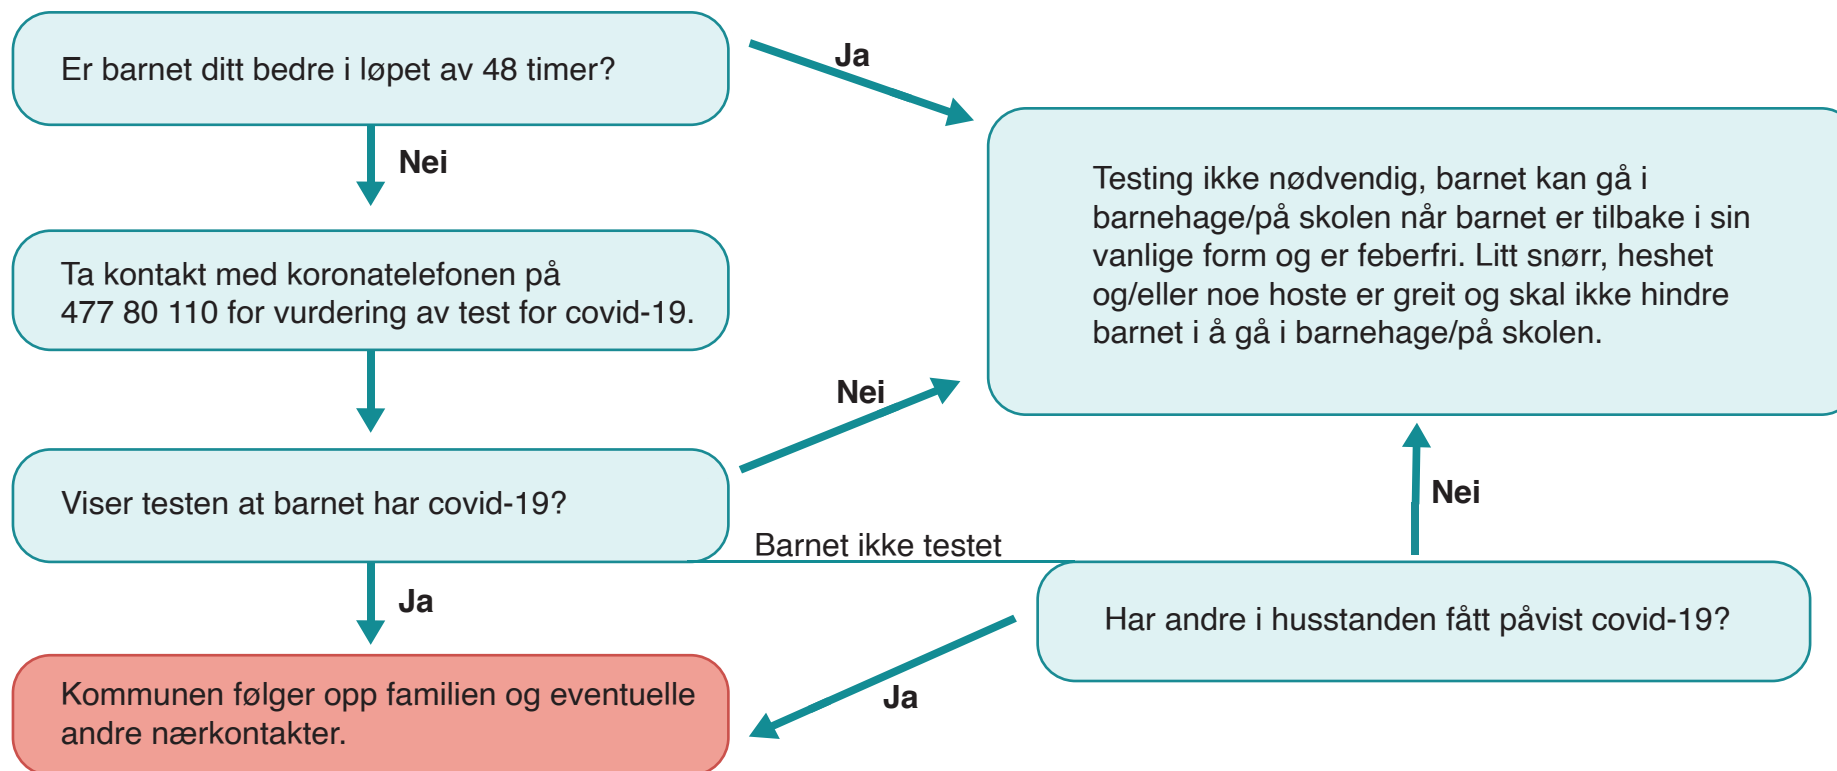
Er barnet ditt bedre i løpet av 48 timer?

Ja

Nei

Testing ikke nødvendig, barnet kan gå i barnehage/på skolen når barnet er tilbake i sin vanlige form og er feberfri. Litt snørr, heshet og/eller noe hoste er greit og skal ikke hindre barnet i å gå i barnehage/på skolen.

Ta kontakt med koronatelefonen på 477 80 110 for vurdering av test for covid-19.

Nei

Viser testen at barnet har covid-19?

Nei

Barnet ikke testet

Ja

Har andre i husstanden fått påvist covid-19?

Kommunen følger opp familien og eventuelle andre nærkontakter.

Ja